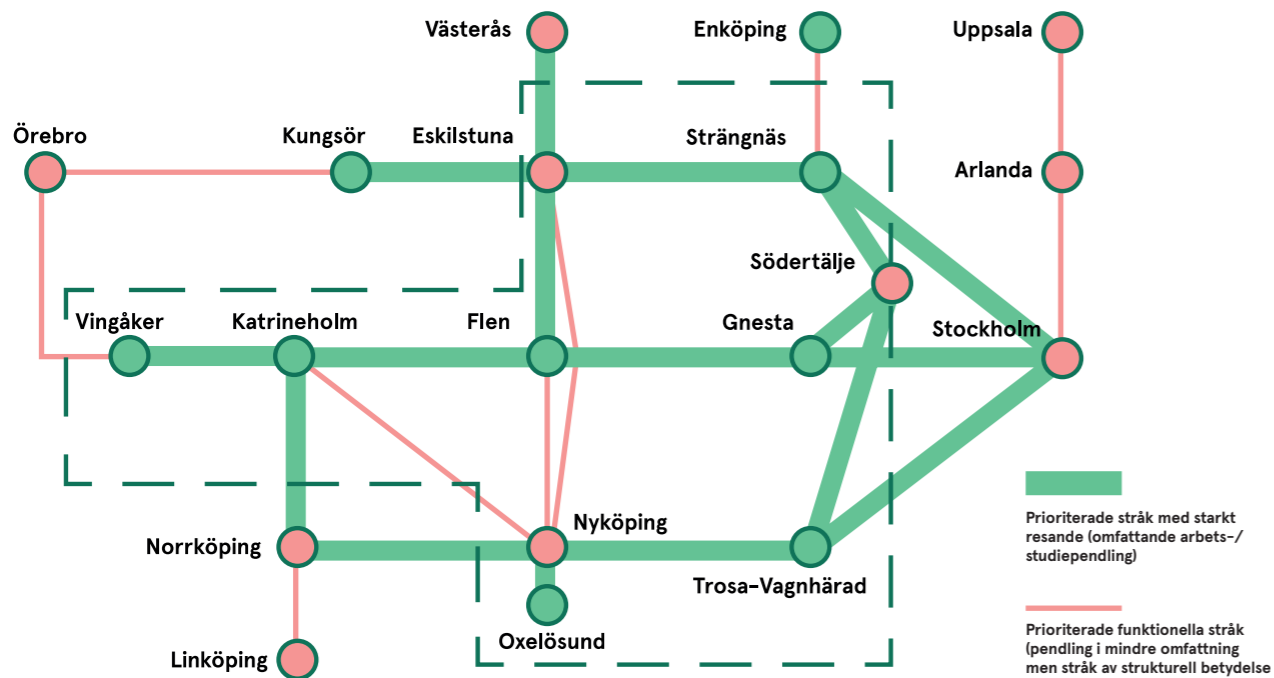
Västerås
Enköping
Uppsala
Örebro
Kungsör
Eskilstuna
Strängnäs
Arlanda
Södertälje
Vingåker
Katrineholm
Flen
Gnesta
Stockholm
Norrköping
Nyköping
Trosa-Vagnhärad
Oxelösund
Linköping

Prioriterade stråk med starkt resande (omfattande arbets-/ studiependling)

Prioriterade funktionella stråk (pendling i mindre omfattning men stråk av strukturell betydelse